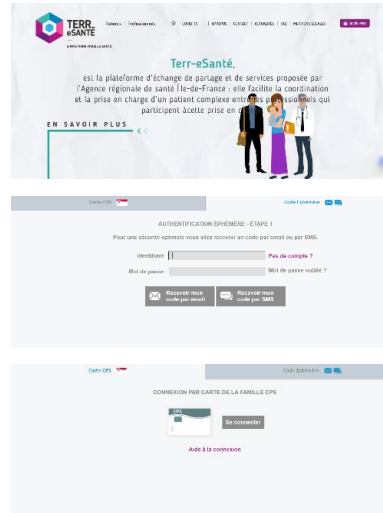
TERR eSANTÉ

Patients | Professionnels | COVID 19 | ACTUALITÉS | CONTACT | ACTUALITÉS | FAQ | MENTIONS LÉGALES

Terr-eSanté,

est la plateforme d'échange de partage et de services proposée par l'Agence régionale de santé Île-de-France : elle facilite la coordination et la prise en charge d'un patient complexe entre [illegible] qui participent àcette prise en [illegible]

EN SAVOIR PLUS

Carte CPS | Code Éphémère

AUTHENTIFICATION ÉPHÉMÈRE - ÉTAPE 1

Pour une sécurité optimale vous allez recevoir un code par email ou par SMS.

Identifiant | Pas de compte ?

Mot de passe | Mot de passe oublié ?

Recevoir mon code par email

Recevoir mon code par SMS

Carte CPS | Code Éphémère

CONNEXION PAR CARTE DE LA FAMILLE CPS

CPS

Se connecter

Aide à la connexion